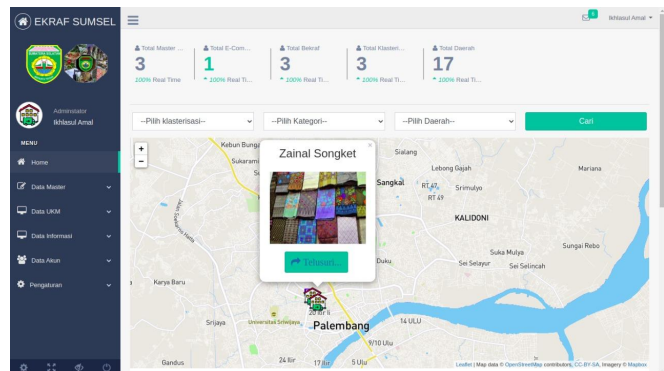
EKRAF SUMSEL

Administator
Ikhlasul Amal

MENU
Home
Data Master
Data UKM
Data Informasi
Data Akun
Pengaturan

0
Ikhlasul Amal

Total Master ...
3
100% Real Time

Total E-Com...
1
100% Real Ti...

Total Bekraf
3
100% Real Ti...

Total Klasteri...
3
100% Real Ti...

Total Daerah
17
100% Real Ti...

--Pilih klasterisasi--
--Pilih Kategori--
--Pilih Daerah--
Cari

+
−

Zainal Songket
×
Telusuri...

Kebun Bunga
Sukarami
Sialang
Lebong Gajah
Mariana
Sangkal
RT 47
Srimulyo
RT 49
KALIDONI
Suka Mulya
Sungai Rebo
Duku
Sei Selayur
Sei Selincah
Karya Baru
Srijaya
Universitas Sriwijaya
20 Ilir II
Palembang
14 ULU
9/10 Ulu
Gandus
24 Ilir
17 Ilir
5 Ulu

Leaflet | Map data © OpenStreetMap contributors, CC-BY-SA, Imagery © Mapbox